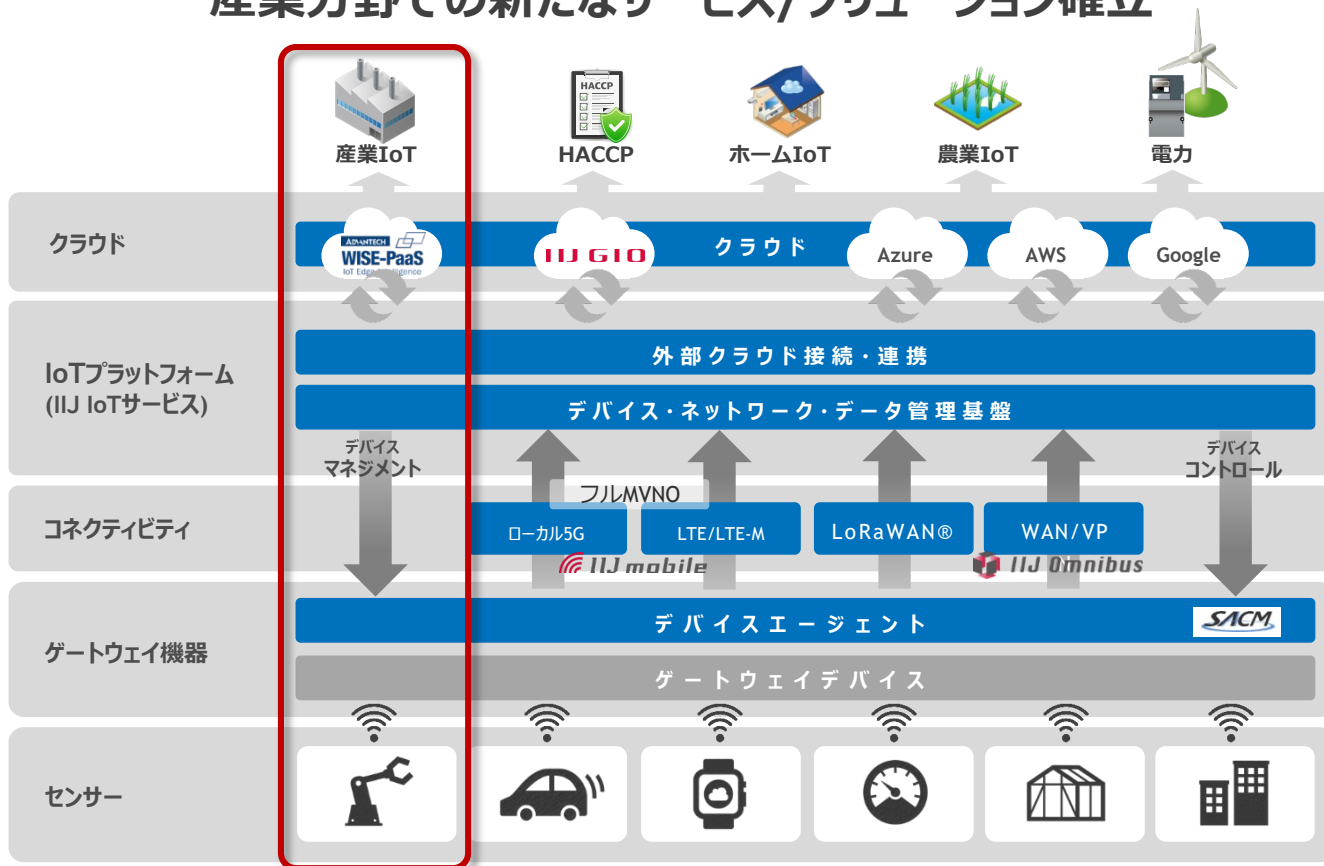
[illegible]

産業IoT

HACCP

HACCP

ホームIoT

農業IoT

電力

クラウド

ADVANTECH WISE-PaaS IoT Edge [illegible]

IIJ GIO

クラウド

Azure

AWS

Google

IoTプラットフォーム (IIJ IoTサービス)

外部クラウド接続・連携

デバイス・ネットワーク・データ管理基盤

デバイス マネジメント

デバイス コントロール

コネクティビティ

フルMVNO

ローカル5G

LTE/LTE-M

LoRaWAN®

WAN/VP

IIJ mobile

IIJ Omnibus

ゲートウェイ機器

デバイスエージェント

SACM

ゲートウェイデバイス

センサー